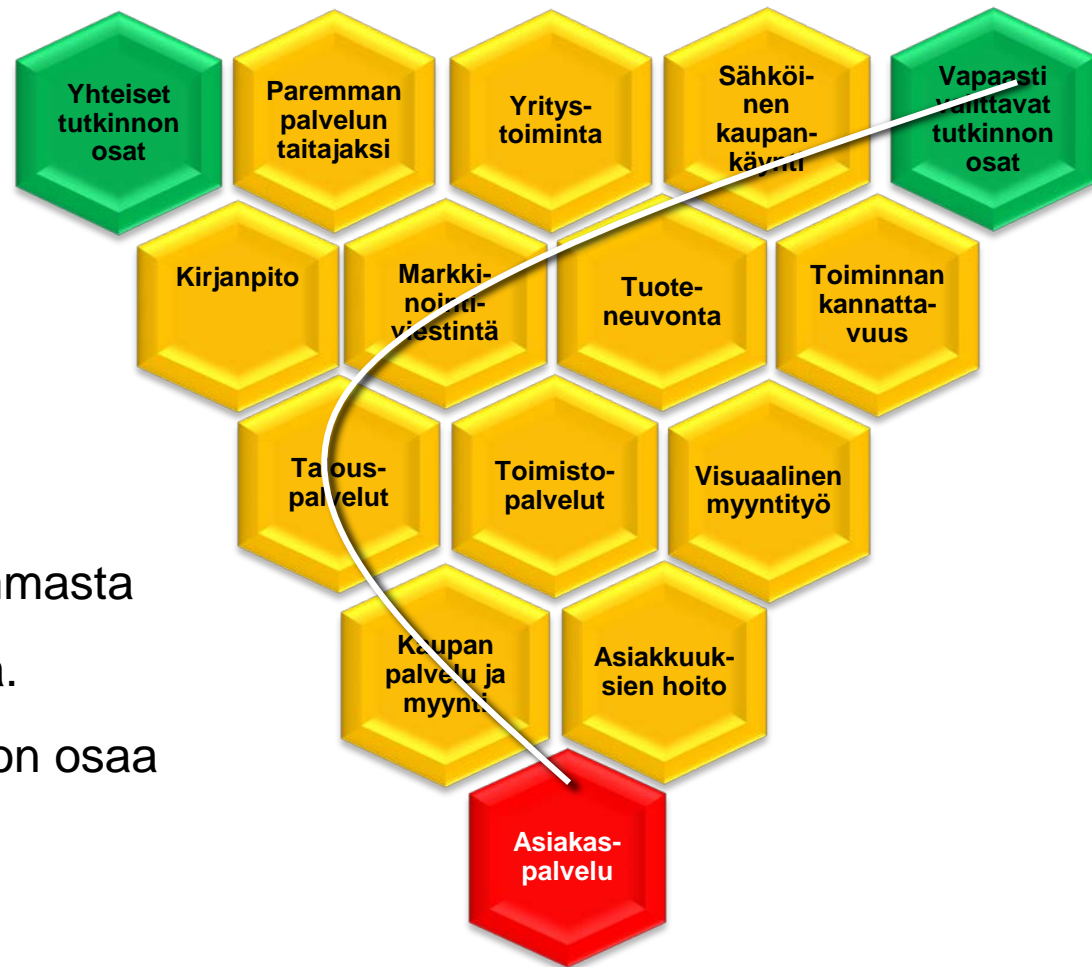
Yhteiset tutkinnon osat

Paremman palvelun taitajaksi

Yritystoiminta

Sähköinen kaupankäynti

Vapaasti valittavat tutkinnon osat

Kirjanpito

Markkinointiviestintä

Tuoteneuvonta

Toiminnan kannattavuus

Talouspalvelut

Toimistopalvelut

Visuaalinen myyntityö

Kaupan palvelu ja myynti

Asiakkuuksien hoito

Asiakaspalvelu

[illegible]masta

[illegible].

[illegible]on osaa